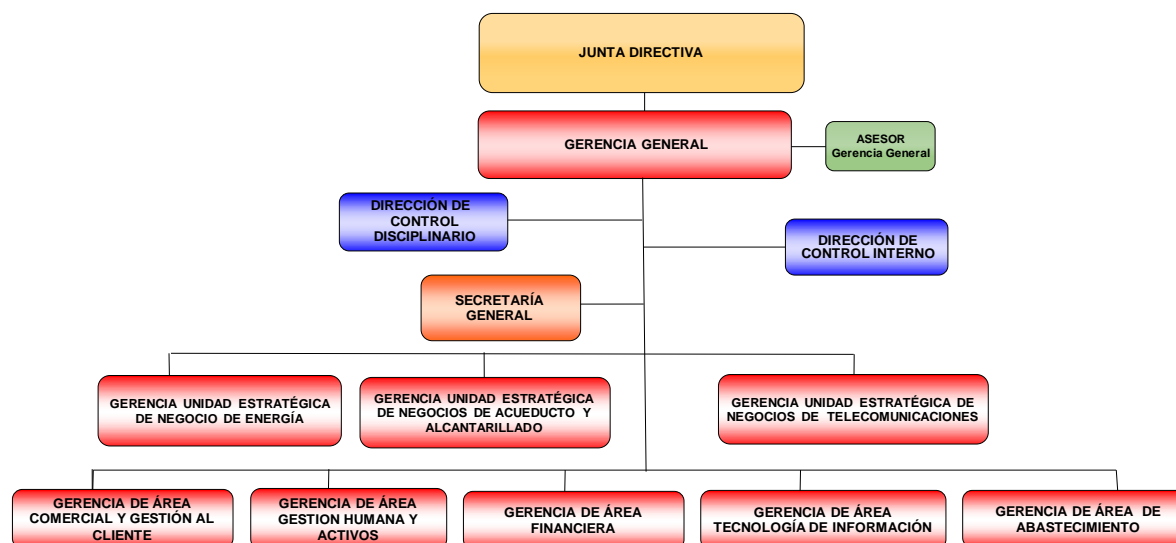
JUNTA DIRECTIVA

GERENCIA GENERAL

ASESOR
Gerencia General

DIRECCIÓN DE CONTROL DISCIPLINARIO

DIRECCIÓN DE CONTROL INTERNO

SECRETARÍA GENERAL

GERENCIA UNIDAD ESTRATÉGICA DE NEGOCIO DE ENERGÍA

GERENCIA UNIDAD ESTRATÉGICA DE NEGOCIOS DE ACUEDUCTO Y ALCANTARILLADO

GERENCIA UNIDAD ESTRATÉGICA DE NEGOCIOS DE TELECOMUNICACIONES

GERENCIA DE ÁREA COMERCIAL Y GESTIÓN AL CLIENTE

GERENCIA DE ÁREA GESTION HUMANA Y ACTIVOS

GERENCIA DE ÁREA FINANCIERA

GERENCIA DE ÁREA TECNOLOGÍA DE INFORMACIÓN

GERENCIA DE ÁREA DE ABASTECIMIENTO